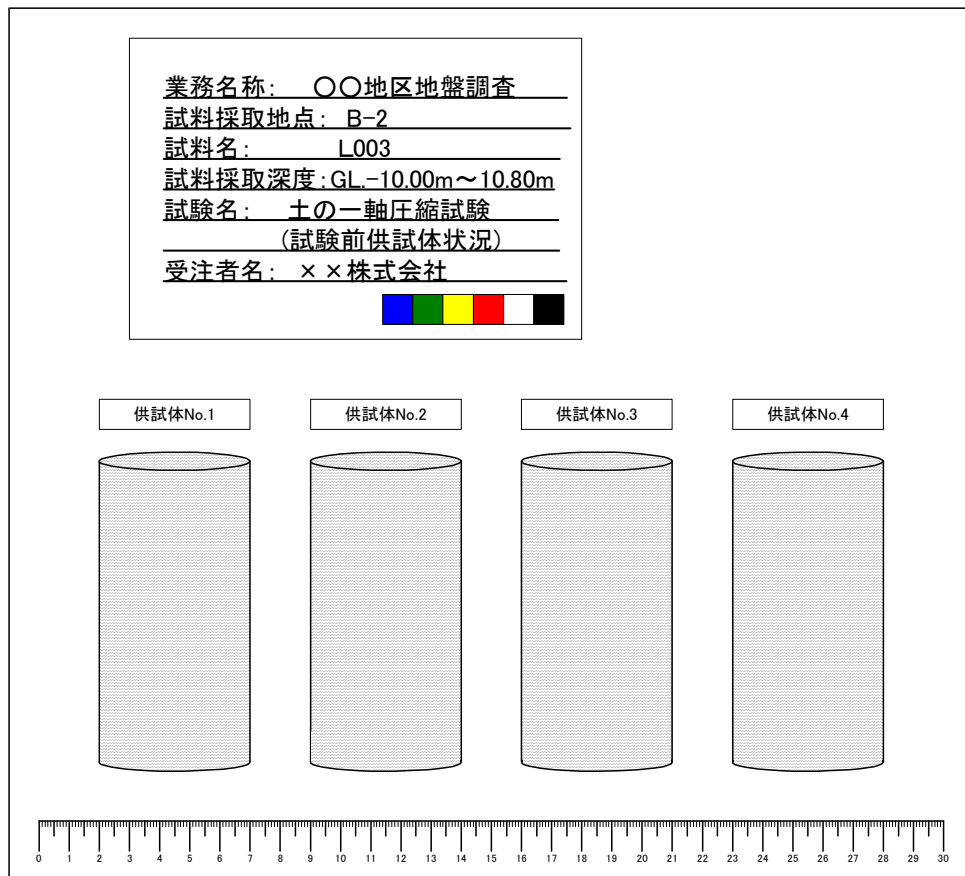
業務名称： ○○地区地盤調査
試料採取地点： B-2
試料名： L003
試料採取深度：GL.-10.00m～10.80m
試験名： 土の一軸圧縮試験
（試験前供試体状況）
受注者名： ××株式会社

供試体No.1
供試体No.2
供試体No.3
供試体No.4

0 1 2 3 4 5 6 7 8 9 10 11 12 13 14 15 16 17 18 19 20 21 22 23 24 25 26 27 28 29 30